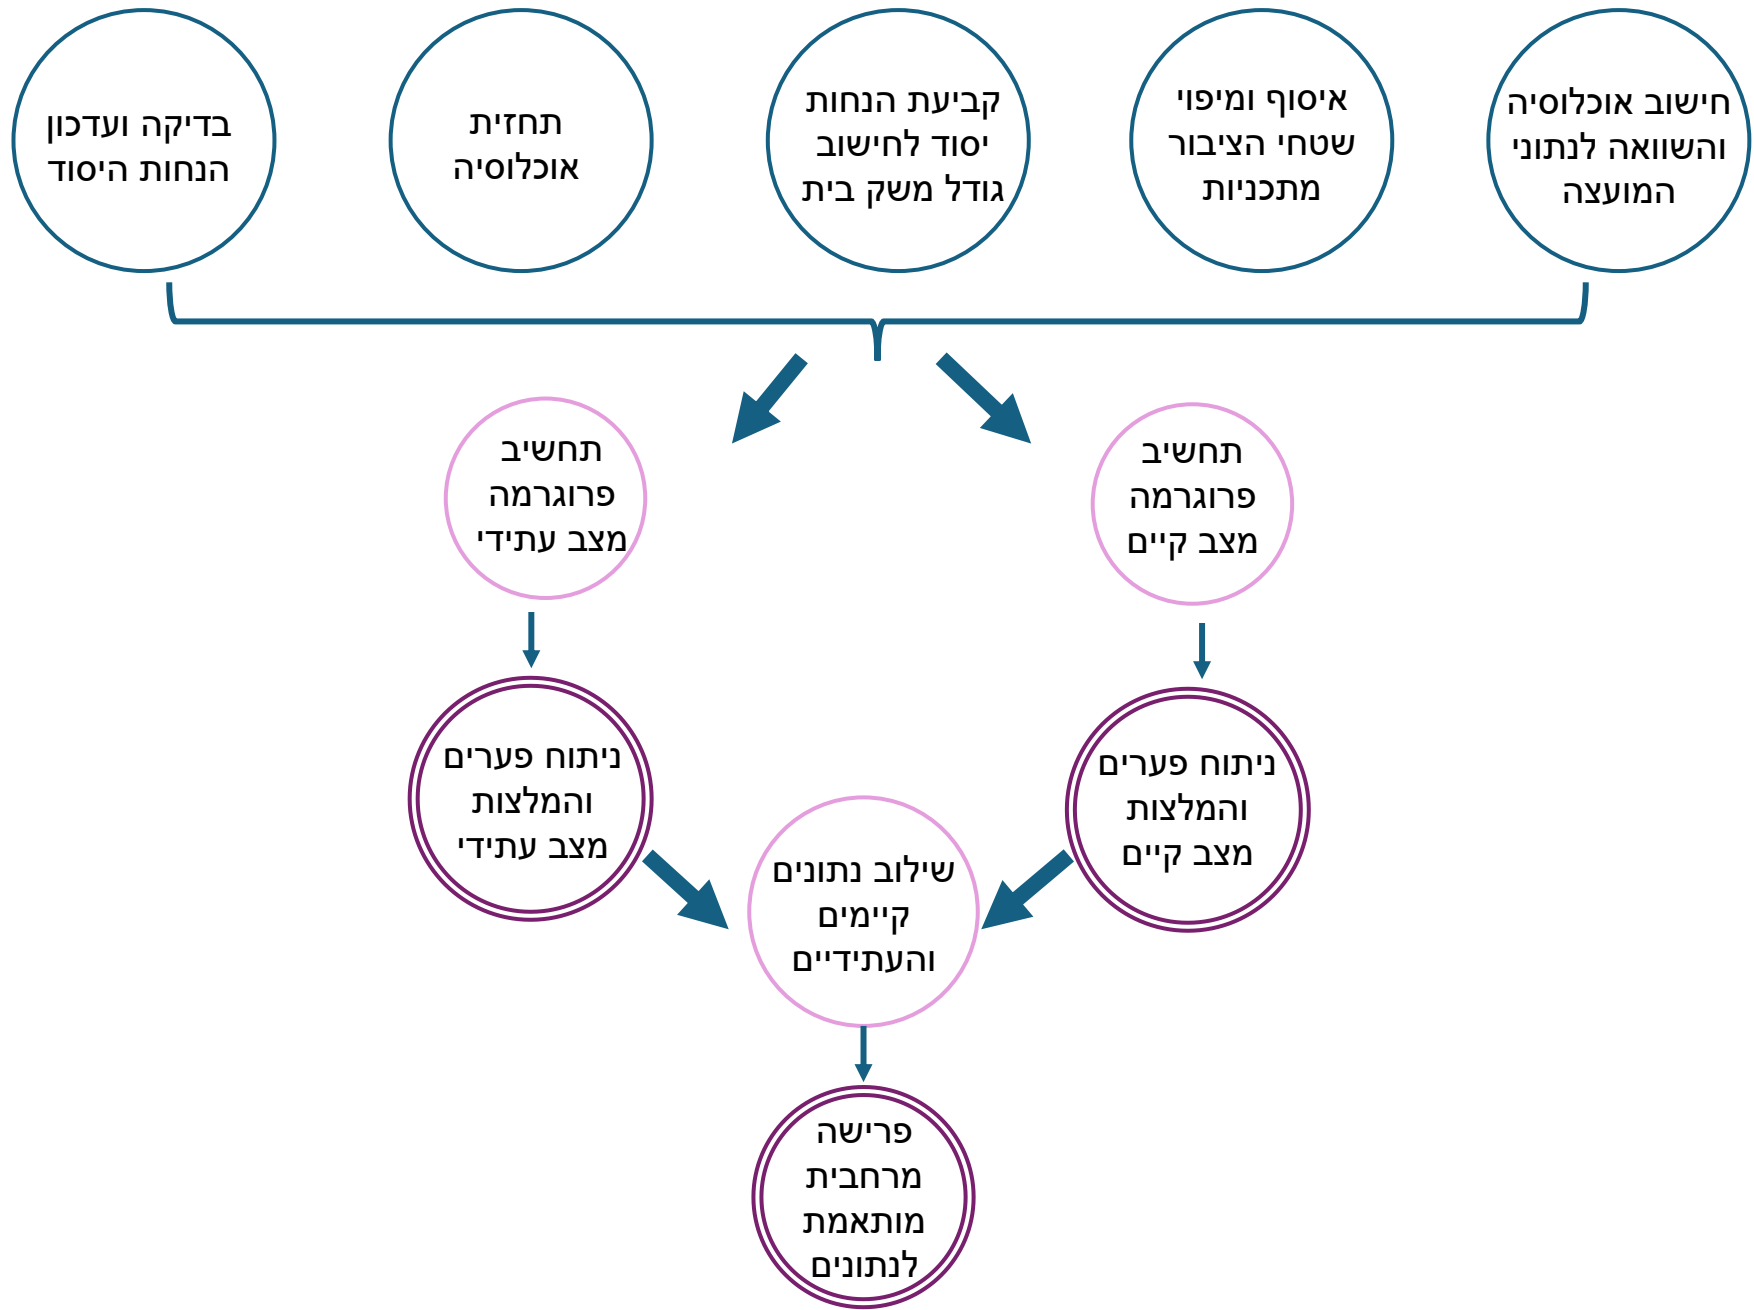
חישוב אוכלוסיה והשוואה לנתוני המועצה

איסוף ומיפוי שטחי הציבור מתכניות

קביעת הנחות יסוד לחישוב גודל משק בית

תחזית אוכלוסיה

בדיקה ועדכון הנחות היסוד

תחשיב פרוגרמה מצב קיים

תחשיב פרוגרמה מצב עתידי

ניתוח פערים והמלצות מצב קיים

ניתוח פערים והמלצות מצב עתידי

שילוב נתונים קיימים והעתידיים

פרישה מרחבית מותאמת לנתונים